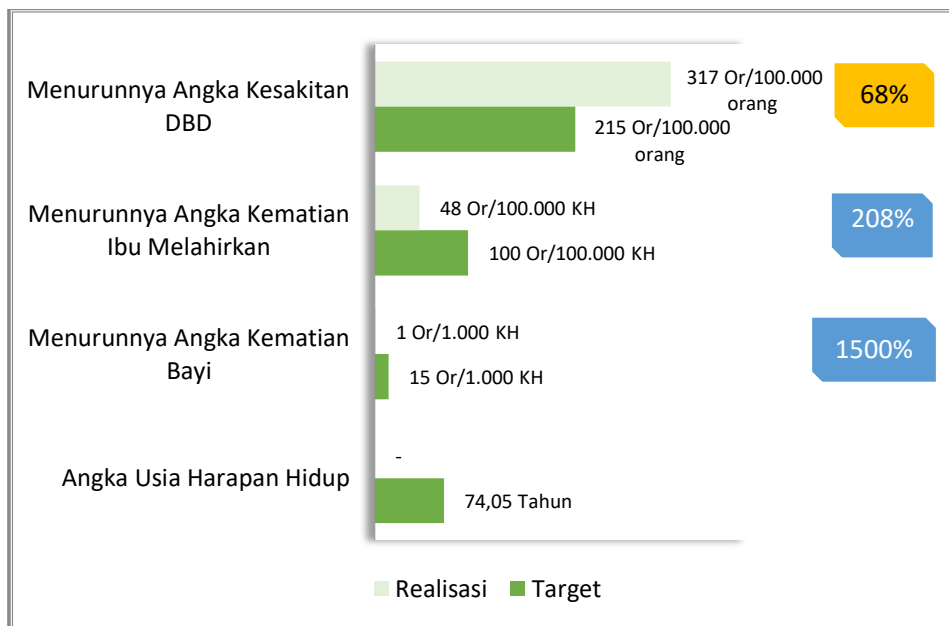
Menurunnya Angka Kesakitan DBD

317 Or/100.000 orang

215 Or/100.000 orang

68%

Menurunnya Angka Kematian Ibu Melahirkan

48 Or/100.000 KH

100 Or/100.000 KH

208%

Menurunnya Angka Kematian Bayi

1 Or/1.000 KH

15 Or/1.000 KH

1500%

Angka Usia Harapan Hidup

-

74,05 Tahun

Realisasi Target